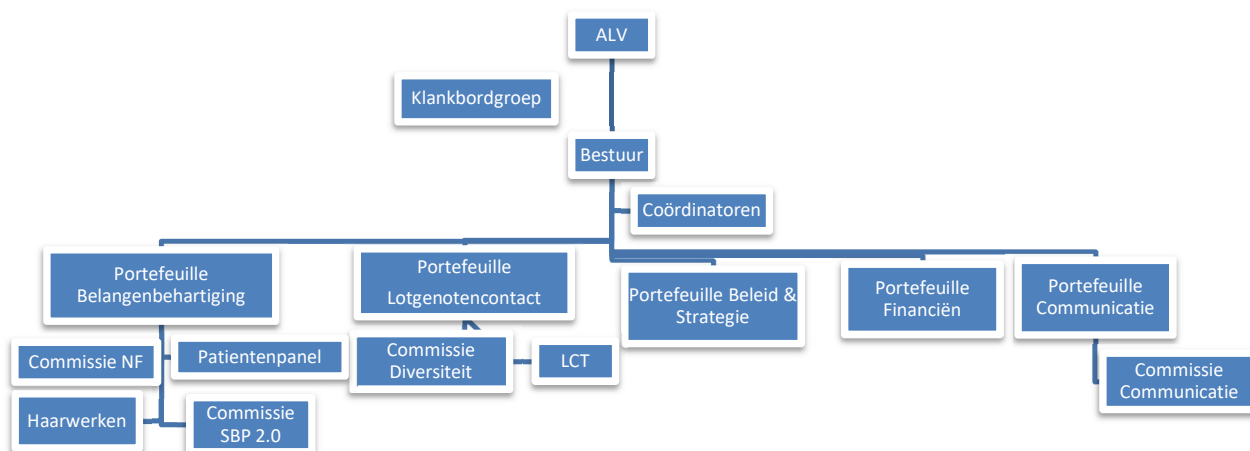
ALV

Klankbordgroep

Bestuur

Coördinatoren

Portefeuille Belangenbehartiging

Portefeuille Lotgenotencontact

Portefeuille Beleid & Strategie

Portefeuille Financiën

Portefeuille Communicatie

Commissie NF

Patientenpanel

Commissie Diversiteit

LCT

Commissie Communicatie

Haarwerken

Commissie SBP 2.0